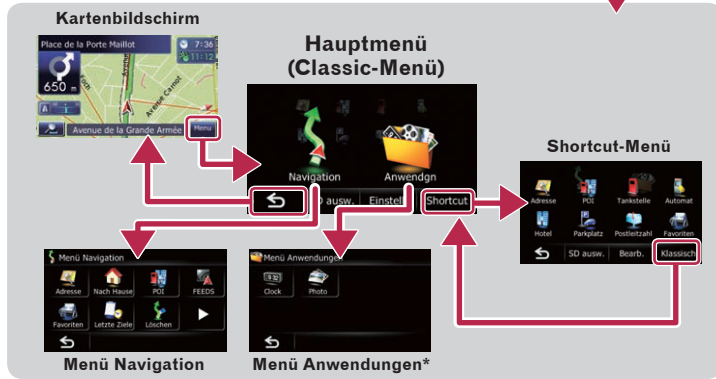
Kartenbildschirm

Place de la Porte Maillot

7:36

11:12

650 m

Avenue de la Grande Armée

Menu

Hauptmenü (Classic-Menü)

Navigation

Anwendgn

SD ausw.

Einstell

Shortcut

Shortcut-Menü

Adresse

POI

Tankstelle

Automat

Hotel

Parkplatz

Postleitzahl

Favoriten

SD ausw.

Bearb.

Klassisch

Menü Navigation

Adresse

Nach Hause

POI

FEEDS

Favoriten

Letzte Ziele

Löschen

Menü Navigation

Menü Anwendungen

Clock

Photo

Menü Anwendungen*